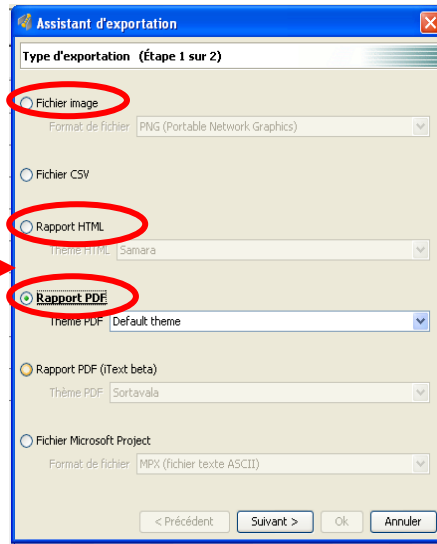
Assistant d'exportation

Type d'exportation (Étape 1 sur 2)

Fichier image

Format de fichier PNG (Portable Network Graphics)

Fichier CSV

Rapport HTML

Thème HTML Samara

Rapport PDF

Thème PDF Default theme

Rapport PDF (iText beta)

Thème PDF Sortavala

Fichier Microsoft Project

Format de fichier MPX (fichier texte ASCII)

< Précédent Suivant > Ok Annuler